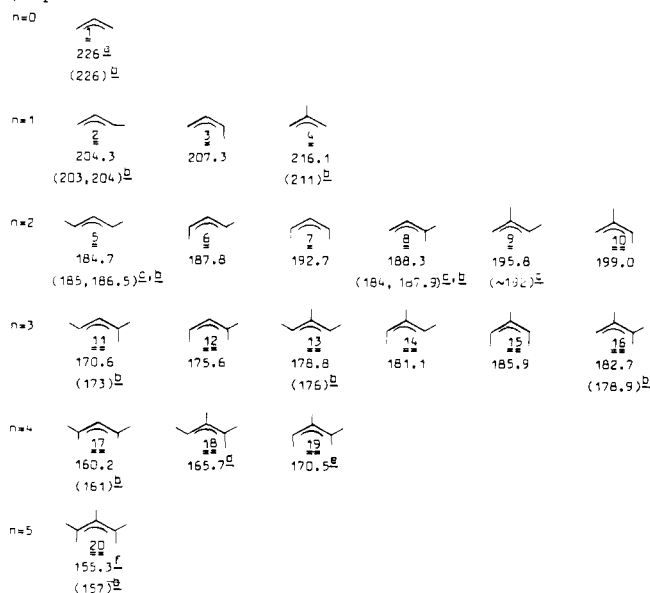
n=0
1
$226^{\underline{a}}$
$(226)^{\underline{b}}$

n=1
2
204.3
$(203, 204)^{\underline{b}}$

3
207.3

4
216.1
$(211)^{\underline{b}}$

n=2
5
184.7
$(185, 186.5)^{\underline{c},\underline{b}}$

6
187.8

7
192.7

8
188.3
$(184, 187.9)^{\underline{c},\underline{b}}$

9
195.8
$(\sim 192)^{\underline{c}}$

10
199.0

n=3
11
170.6
$(173)^{\underline{b}}$

12
175.6

13
178.8
$(176)^{\underline{b}}$

14
181.1

15
185.9

16
182.7
$(178.9)^{\underline{b}}$

n=4
17
160.2
$(161)^{\underline{b}}$

18
$165.7^{\underline{d}}$

19
$170.5^{\underline{e}}$

n=5
20
$155.3^{\underline{f}}$
$(157)^{\underline{b}}$